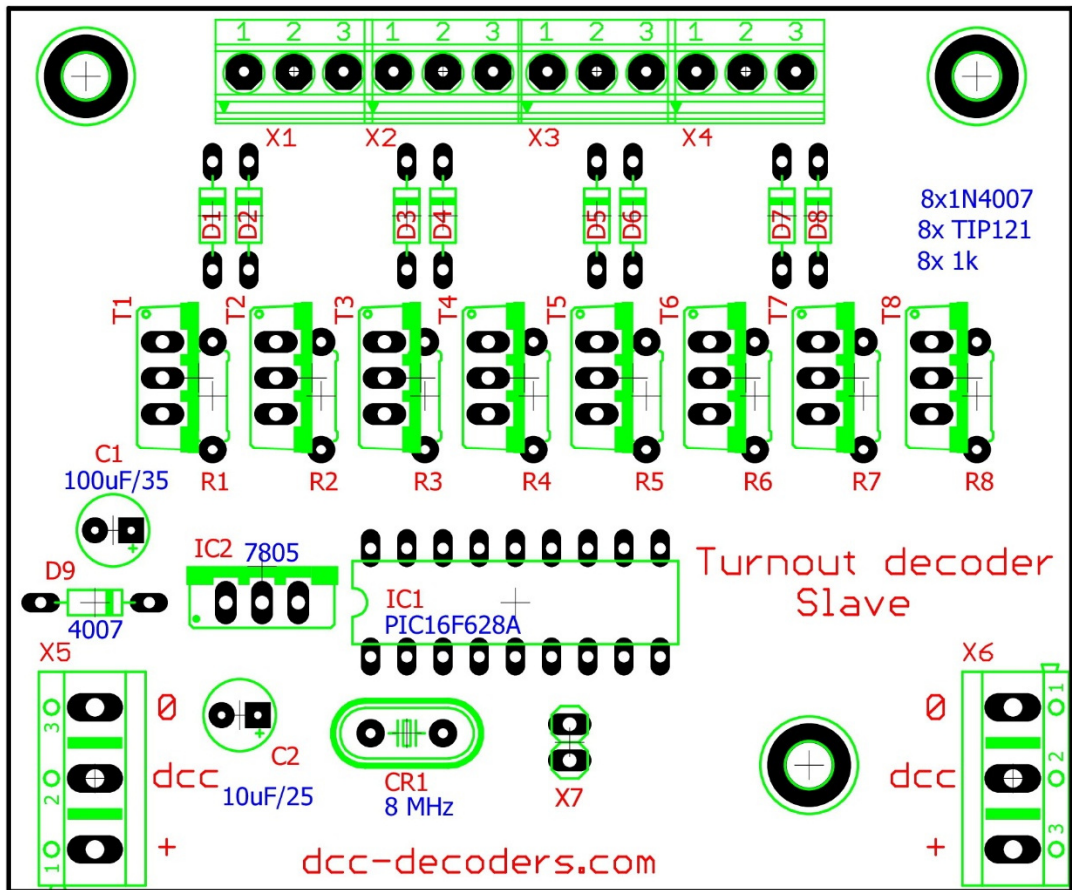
1 2 3 1 2 3 1 2 3 1 2 3

X1 X2 X3 X4

D1 D2 D3 D4 D5 D6 D7 D8

8x1N4007
8x TIP121
8x 1k

T1 T2 T3 T4 T5 T6 T7 T8

R1 R2 R3 R4 R5 R6 R7 R8

C1
100uF/35

IC2 7805

D9
4007

IC1
PIC16F628A

Turnout decoder
Slave

X5

3
2
1

0
dcc
+

C2
10uF/25

CR1
8 MHz

X7

X6

1
2
3

0
dcc
+

dcc-decoders.com